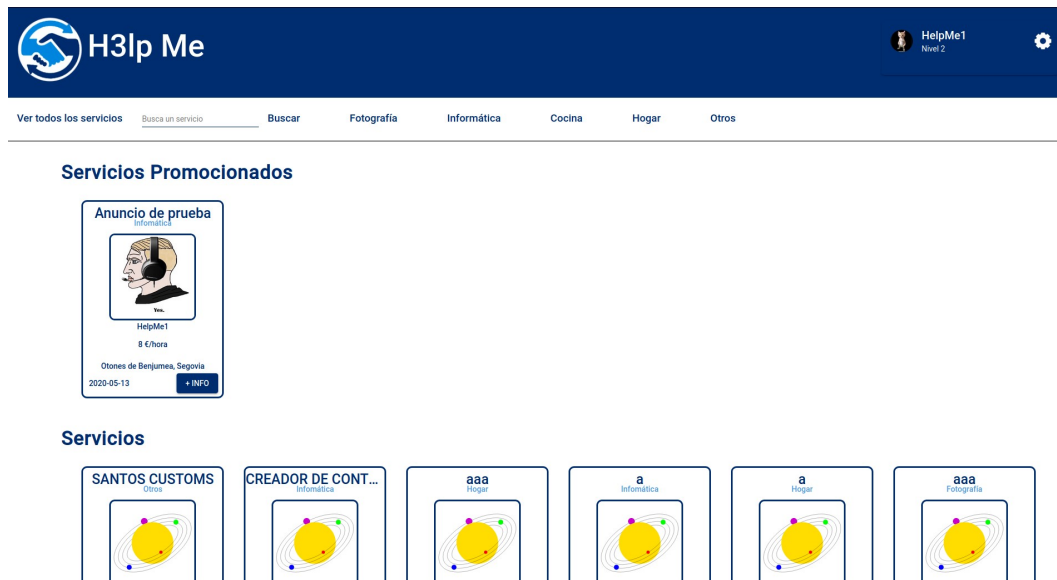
H3lp Me

HelpMe1
Nivel 2

Ver todos los servicios
Busca un servicio
Buscar
Fotografía
Informática
Cocina
Hogar
Otros

Servicios Promocionados

Anuncio de prueba
Infomática
Yes.
HelpMe1
8 €/hora
Otones de Benjumea, Segovia
2020-05-13
+ INFO

Servicios

SANTOS CUSTOMS
Otros

CREADOR DE CONT...
Infomática

aaa
Hogar

a
Infomática

a
Hogar

aaa
Fotografía